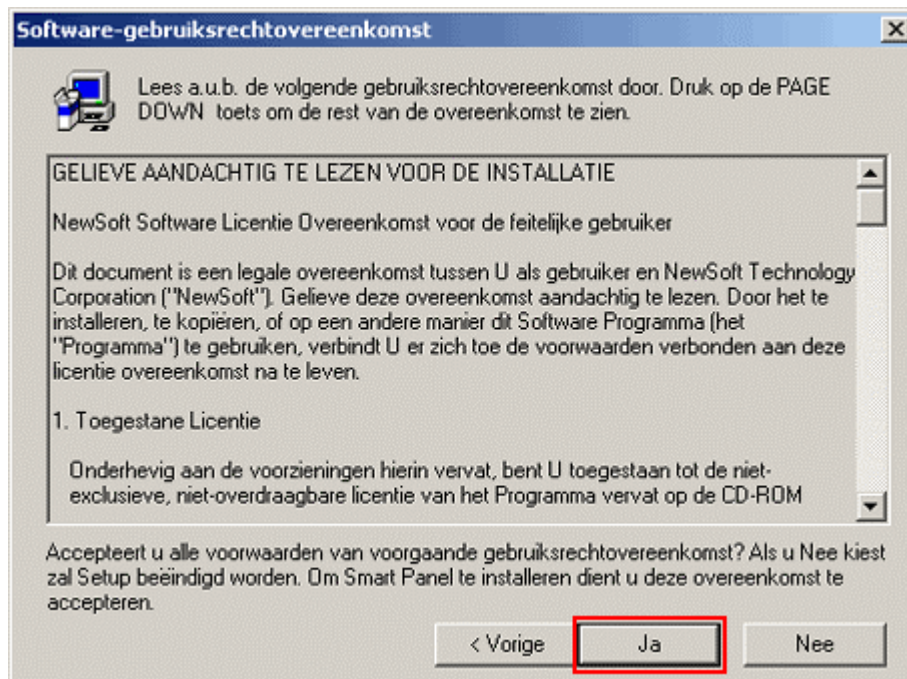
Software-gebruiksrechtovereenkomst

Lees a.u.b. de volgende gebruiksrechtovereenkomst door. Druk op de PAGE DOWN toets om de rest van de overeenkomst te zien.

GELIEVE AANDACHTIG TE LEZEN VOOR DE INSTALLATIE

NewSoft Software Licentie Overeenkomst voor de feitelijke gebruiker

Dit document is een legale overeenkomst tussen U als gebruiker en NewSoft Technology Corporation ("NewSoft"). Gelieve deze overeenkomst aandachtig te lezen. Door het te installeren, te kopiëren, of op een andere manier dit Software Programma (het "Programma") te gebruiken, verbindt U er zich toe de voorwaarden verbonden aan deze licentie overeenkomst na te leven.

1. Toegestane Licentie

Onderhevig aan de voorzieningen hierin vervat, bent U toegestaan tot de niet-exclusieve, niet-overdraagbare licentie van het Programma vervat op de CD-ROM

Accepteert u alle voorwaarden van voorgaande gebruiksrechtovereenkomst? Als u Nee kiest zal Setup beëindigd worden. Om Smart Panel te installeren dient u deze overeenkomst te accepteren.

< Vorige | Ja | Nee